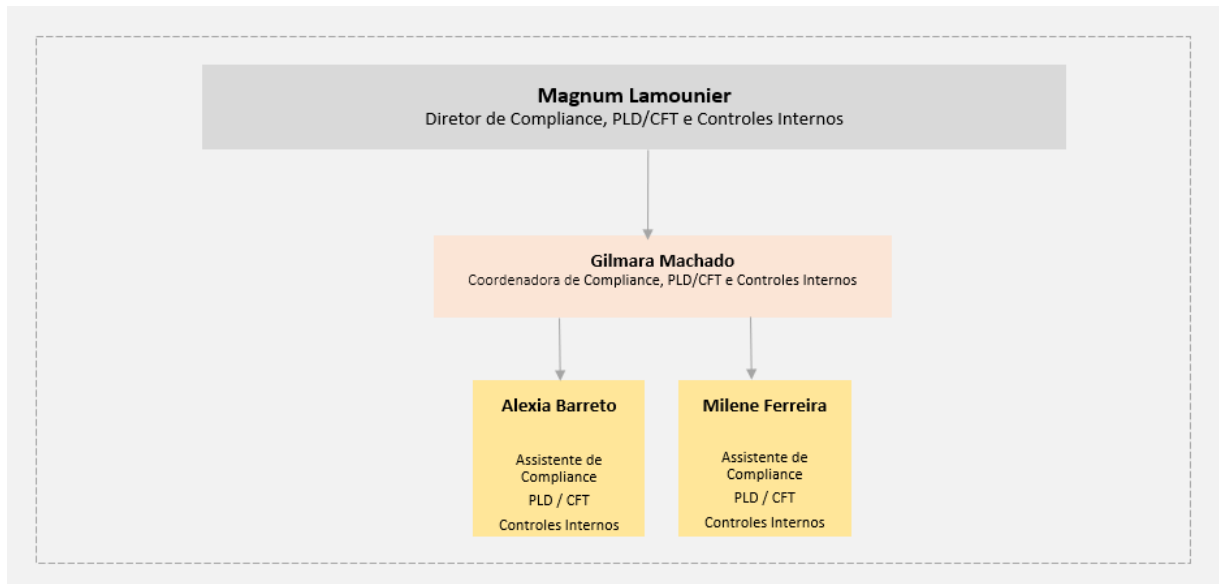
Magnum Lamounier
Diretor de Compliance, PLD/CFT e Controles Internos

Gilmara Machado
Coordenadora de Compliance, PLD/CFT e Controles Internos

Alexia Barreto

Assistente de Compliance
PLD / CFT
Controles Internos

Milene Ferreira

Assistente de Compliance
PLD / CFT
Controles Internos